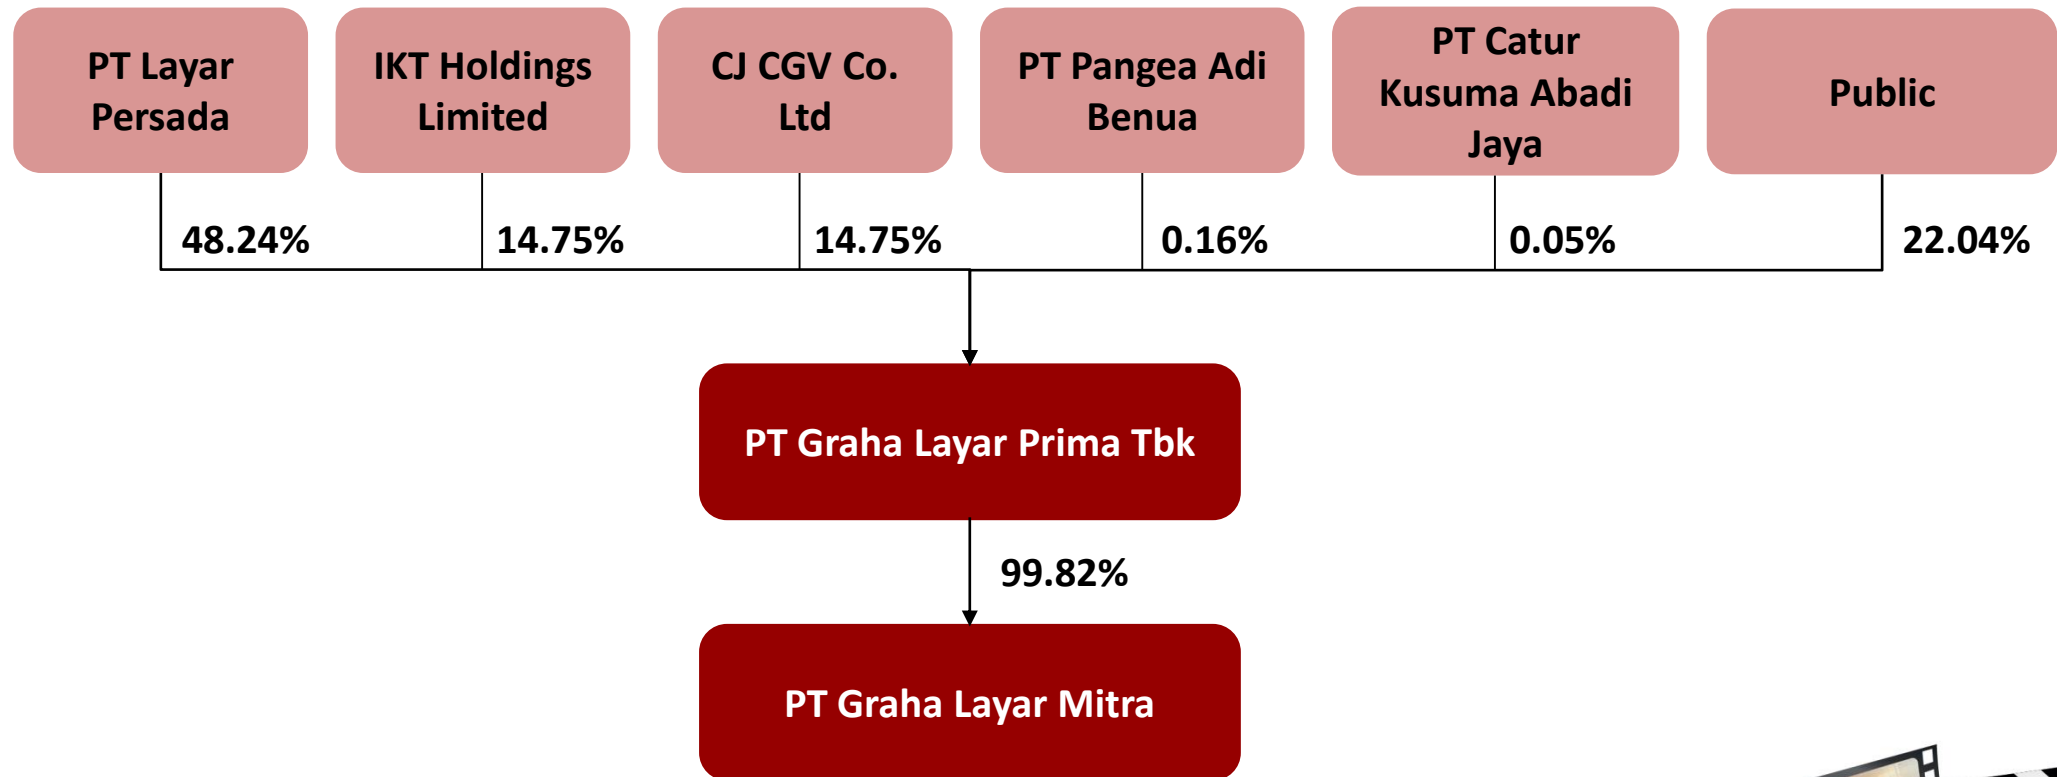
PT Layar Persada

IKT Holdings Limited

CJ CGV Co. Ltd

PT Pangea Adi Benua

PT Catur Kusuma Abadi Jaya

Public

48.24%

14.75%

14.75%

0.16%

0.05%

22.04%

PT Graha Layar Prima Tbk

99.82%

PT Graha Layar Mitra